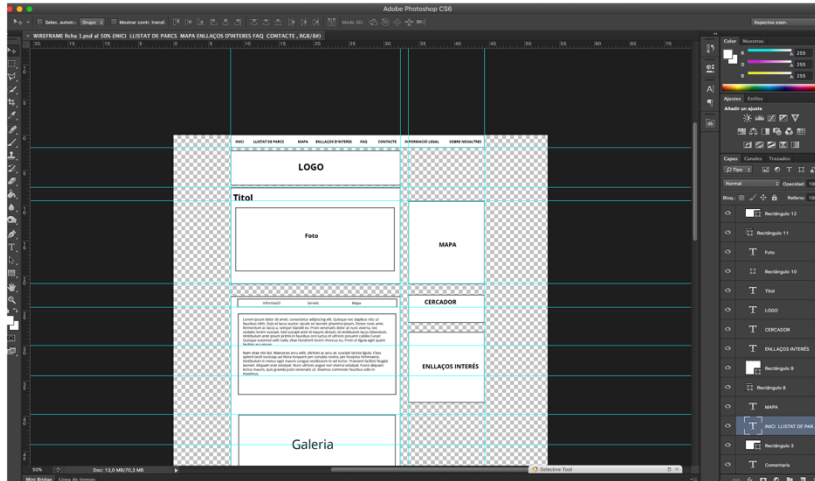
Adobe Photoshop CS6

Selec. autom.: Grupo | Mostrar contr. transf. | Modo 3D:

Aspectos esen.

WIREFRAME fitxa 1.psd al 50% (INICI LLISTAT DE PARCS MAPA ENLLAÇOS D'INTERES FAQ CONTACTE , RGB/8#)

Color Muestras

R 255
G 255
B 255

Ajustes Estilos
Añadir un ajuste

Capas Canales Trazados
Tipo
Normal Opacidad: 100
Bloq.: Relleno: 100

Rectángulo 12
Rectángulo 11
Foto
Rectángulo 10
Títol
LOGO
CERCADOR
ENLLAÇOS INTERÉS
Rectángulo 9
Rectángulo 8
MAPA
INICI LLISTAT DE PAR
Rectángulo 3
Comentaris

INICI LLISTAT DE PARCS MAPA ENLLAÇOS D'INTERES FAQ CONTACTE INFORMACIÓ LEGAL SOBRE NOSALTRES

LOGO

Títol

Foto

MAPA

CERCADOR

Informació Serveis Mapa

Lorem ipsum dolor sit amet, consectetur adipiscing elit. Quisque nec dapibus nisi, ut faucibus nibh. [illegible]

Nam vitae nisi leo. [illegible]

ENLLAÇOS INTERÉS

Galeria

50% Doc: 13,0 MB/70,3 MB

Selective Tool

Mini Bridge Línea de tiempo